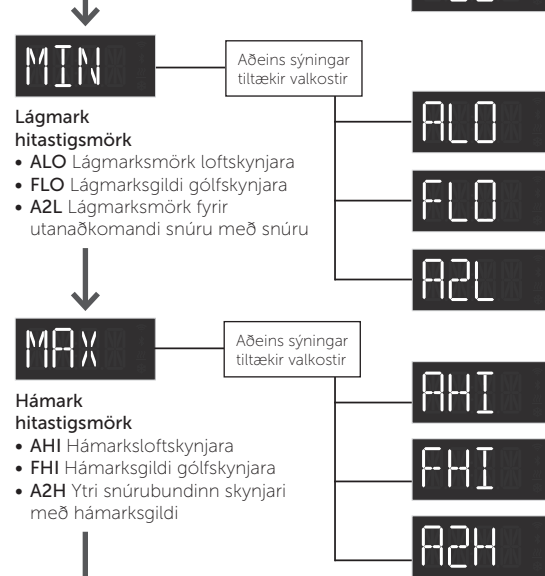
MIN

Aðeins sýningar tiltækir valkostir

Lágmark hitastigsmörk

• ALO Lágmarksmörk loftskynjara
• FLO Lágmarksgildi gólfskynjara
• A2L Lágmarksmörk fyrir utanaðkomandi snúru með snúru

ALO

FLO

A2L

MAX

Aðeins sýningar tiltækir valkostir

Hámark hitastigsmörk

• AHI Hámarksloftskynjara
• FHI Hámarksgildi gólfskynjara
• A2H Ytri snúrubundinn skynjari með hámarksgildi

AHI

FHI

A2H